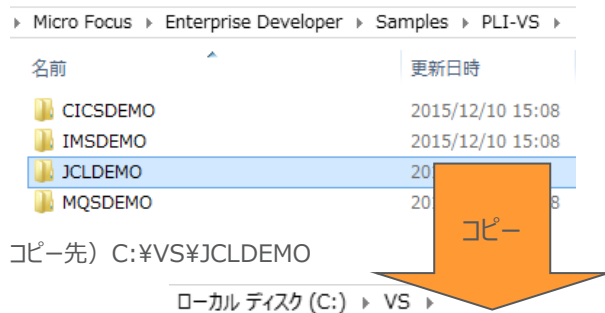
▸ Micro Focus ▸ Enterprise Developer ▸ Samples ▸ PLI-VS ▸

名前 | 更新日時

CICSDEMO 2015/12/10 15:08
IMSDEMO 2015/12/10 15:08
JCLDEMO 20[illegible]
MQSDEMO 20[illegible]8

コピー

コピー先）C:¥VS¥JCLDEMO

ローカル ディスク (C:) ▸ VS ▸